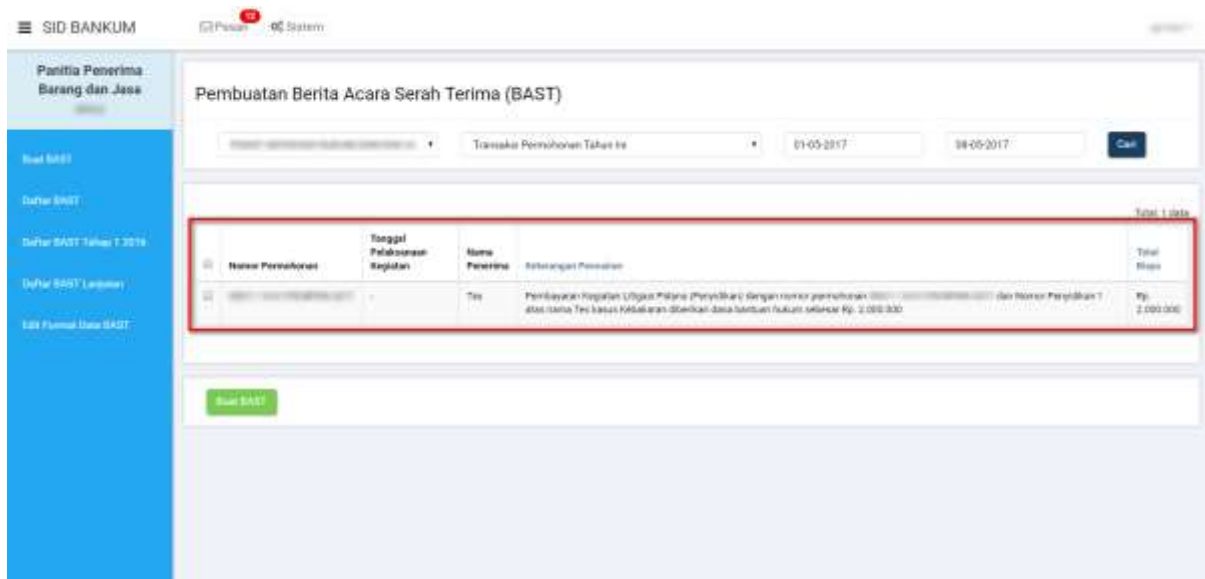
≡ SID BANKUM

Pesan 10 Sistem

Panitia Penerima Barang dan Jasa

Buat BAST

Daftar BAST

Daftar BAST Tahap 1 2016

Daftar BAST Lanjutan

Edit Format Data BAST

Pembuatan Berita Acara Serah Terima (BAST)

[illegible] ▾

Transaksi Permohonan Tahun Ini ▾

01-05-2017

08-05-2017

Cari

Total: 1 data

| | Nomor Permohonan | Tanggal Pelaksanaan Kegiatan | Nama Penerima | Keterangan Pencairan | Total Biaya |
|---|---|---|---|---|---|
| | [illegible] | - | Tes | Pembayaran Kegiatan Litigasi Pidana (Penyidikan) dengan nomor permohonan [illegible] dan Nomor Penyidikan 1 atas nama Tes kasus Kebakaran diberikan dana bantuan hukum sebesar Rp. 2.000.000 | Rp. 2.000.000 |

Buat BAST